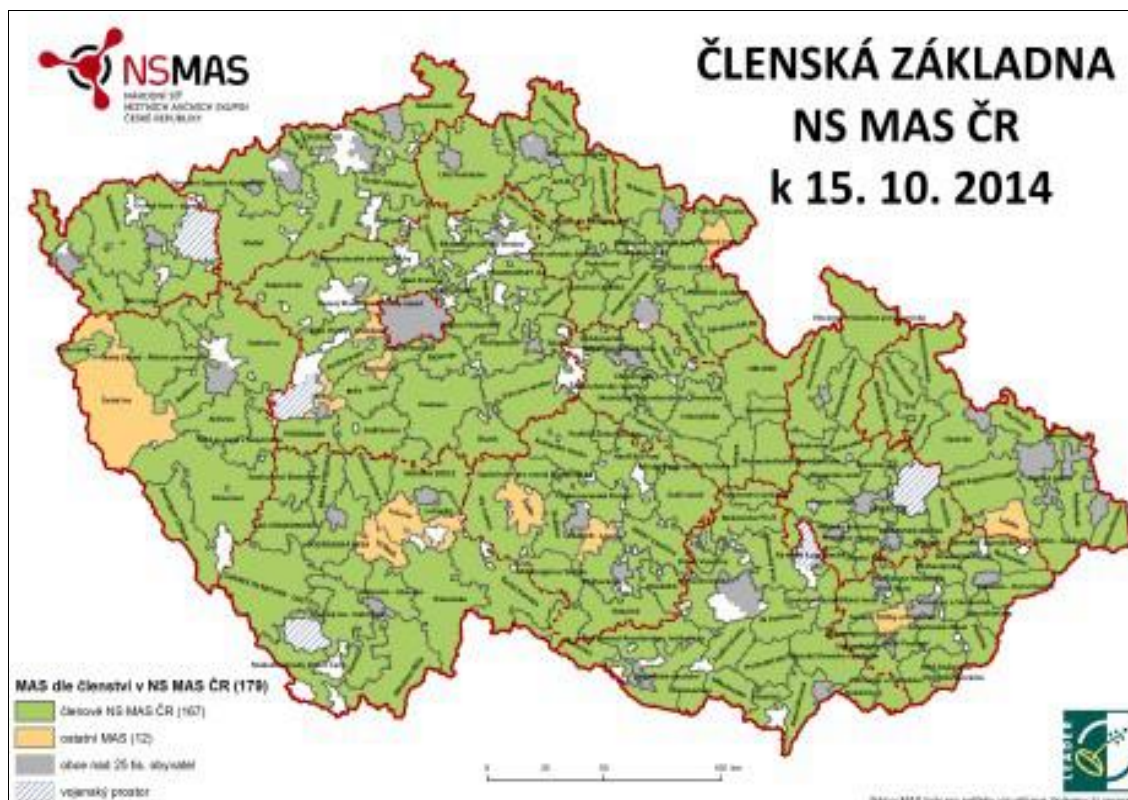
NSMAS

NÁRODNÍ SÍŤ MÍSTNÍCH AKČNÍCH SKUPIN ČESKÉ REPUBLIKY

ČLENSKÁ ZÁKLADNA NS MAS ČR k 15. 10. 2014

MAS dle členství v NS MAS ČR (179)

členové NS MAS ČR (167)

ostatní MAS (12)

obce nad 25 tis. obyvatel

vojenský prostor

0 20 50 100 km

LEADER

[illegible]